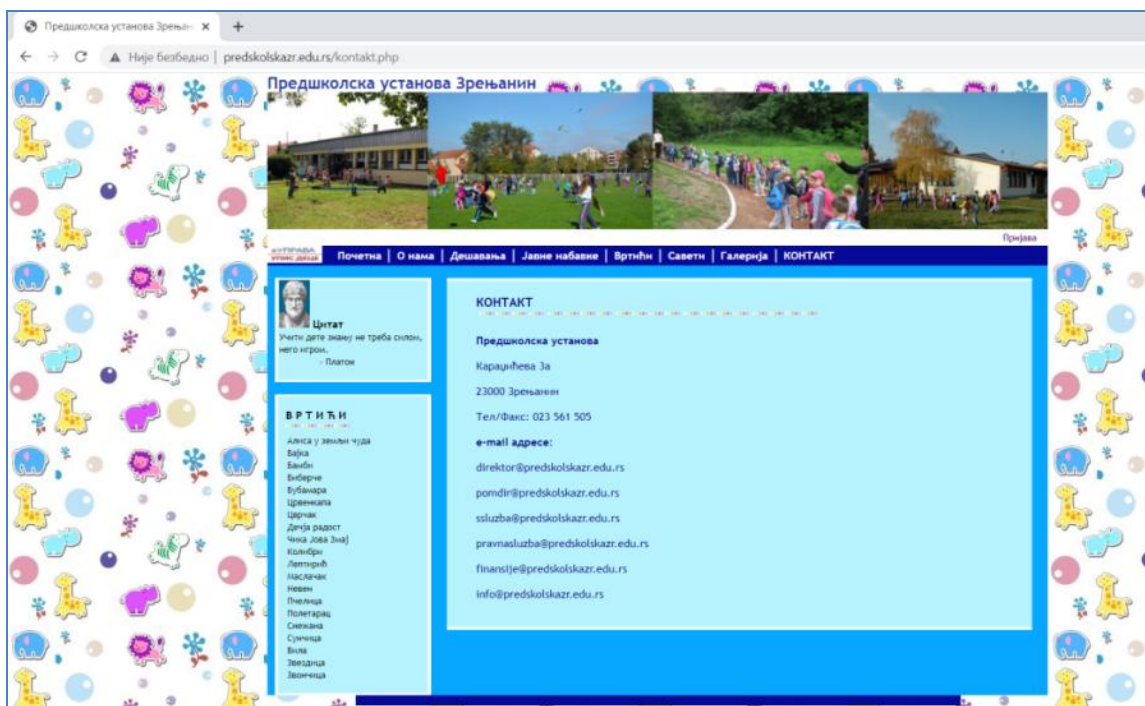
Предшколска установа Зрењан ×
+
Није безбедно | predskolskazr.edu.rs/kontakt.php

Предшколска установа Зрењанин

Пријава

Почетна | О нама | Дешавања | Јавне набавке | Вртићи | Савети | Галерија | КОНТАКТ

Цитат
Учити дете знању не треба силом, него игром.
- Платон

ВРТИЋИ
Алиса у земљи чуда
Бајка
Бамби
Биберче
Бубамара
Црвенкапа
Цврчак
Дечја радост
Чика Јова Змај
Колибри
Лептирић
Маслачак
Невен
Пчелица
Полетарац
Снежана
Сунцица
Вила
Звездица
Звончица

КОНТАКТ

Предшколска установа

Караџићева 3а

23000 Зрењанин

Тел/Факс: 023 561 505

e-mail адресе:

direktor@predskolskazr.edu.rs

pomdir@predskolskazr.edu.rs

ssluzba@predskolskazr.edu.rs

pravnasluzba@predskolskazr.edu.rs

finansije@predskolskazr.edu.rs

info@predskolskazr.edu.rs